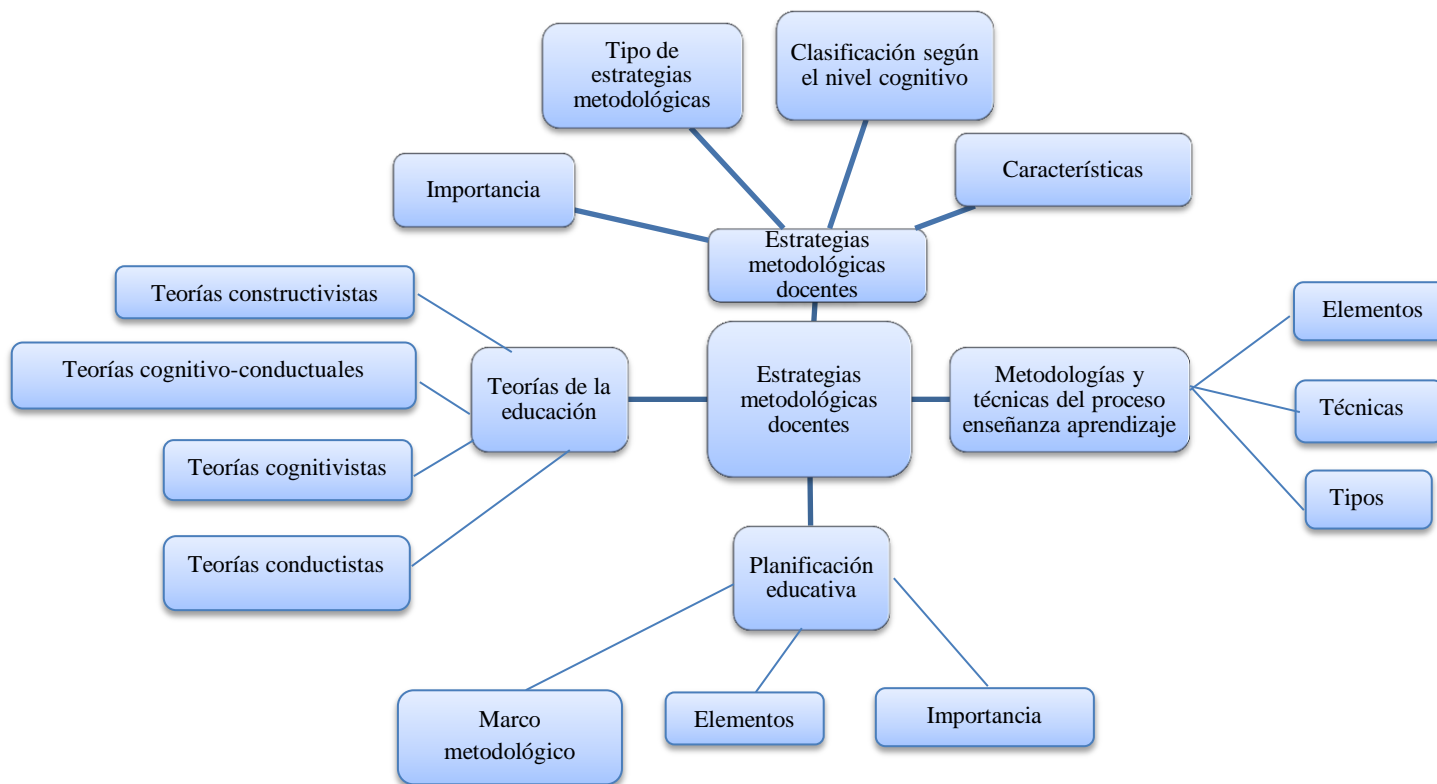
Estrategias metodológicas docentes

Estrategias metodológicas docentes

Importancia

Tipo de estrategias metodológicas

Clasificación según el nivel cognitivo

Características

Teorías de la educación

Teorías constructivistas

Teorías cognitivo-conductuales

Teorías cognitivistas

Teorías conductistas

Metodologías y técnicas del proceso enseñanza aprendizaje

Elementos

Técnicas

Tipos

Planificación educativa

Marco metodológico

Elementos

Importancia